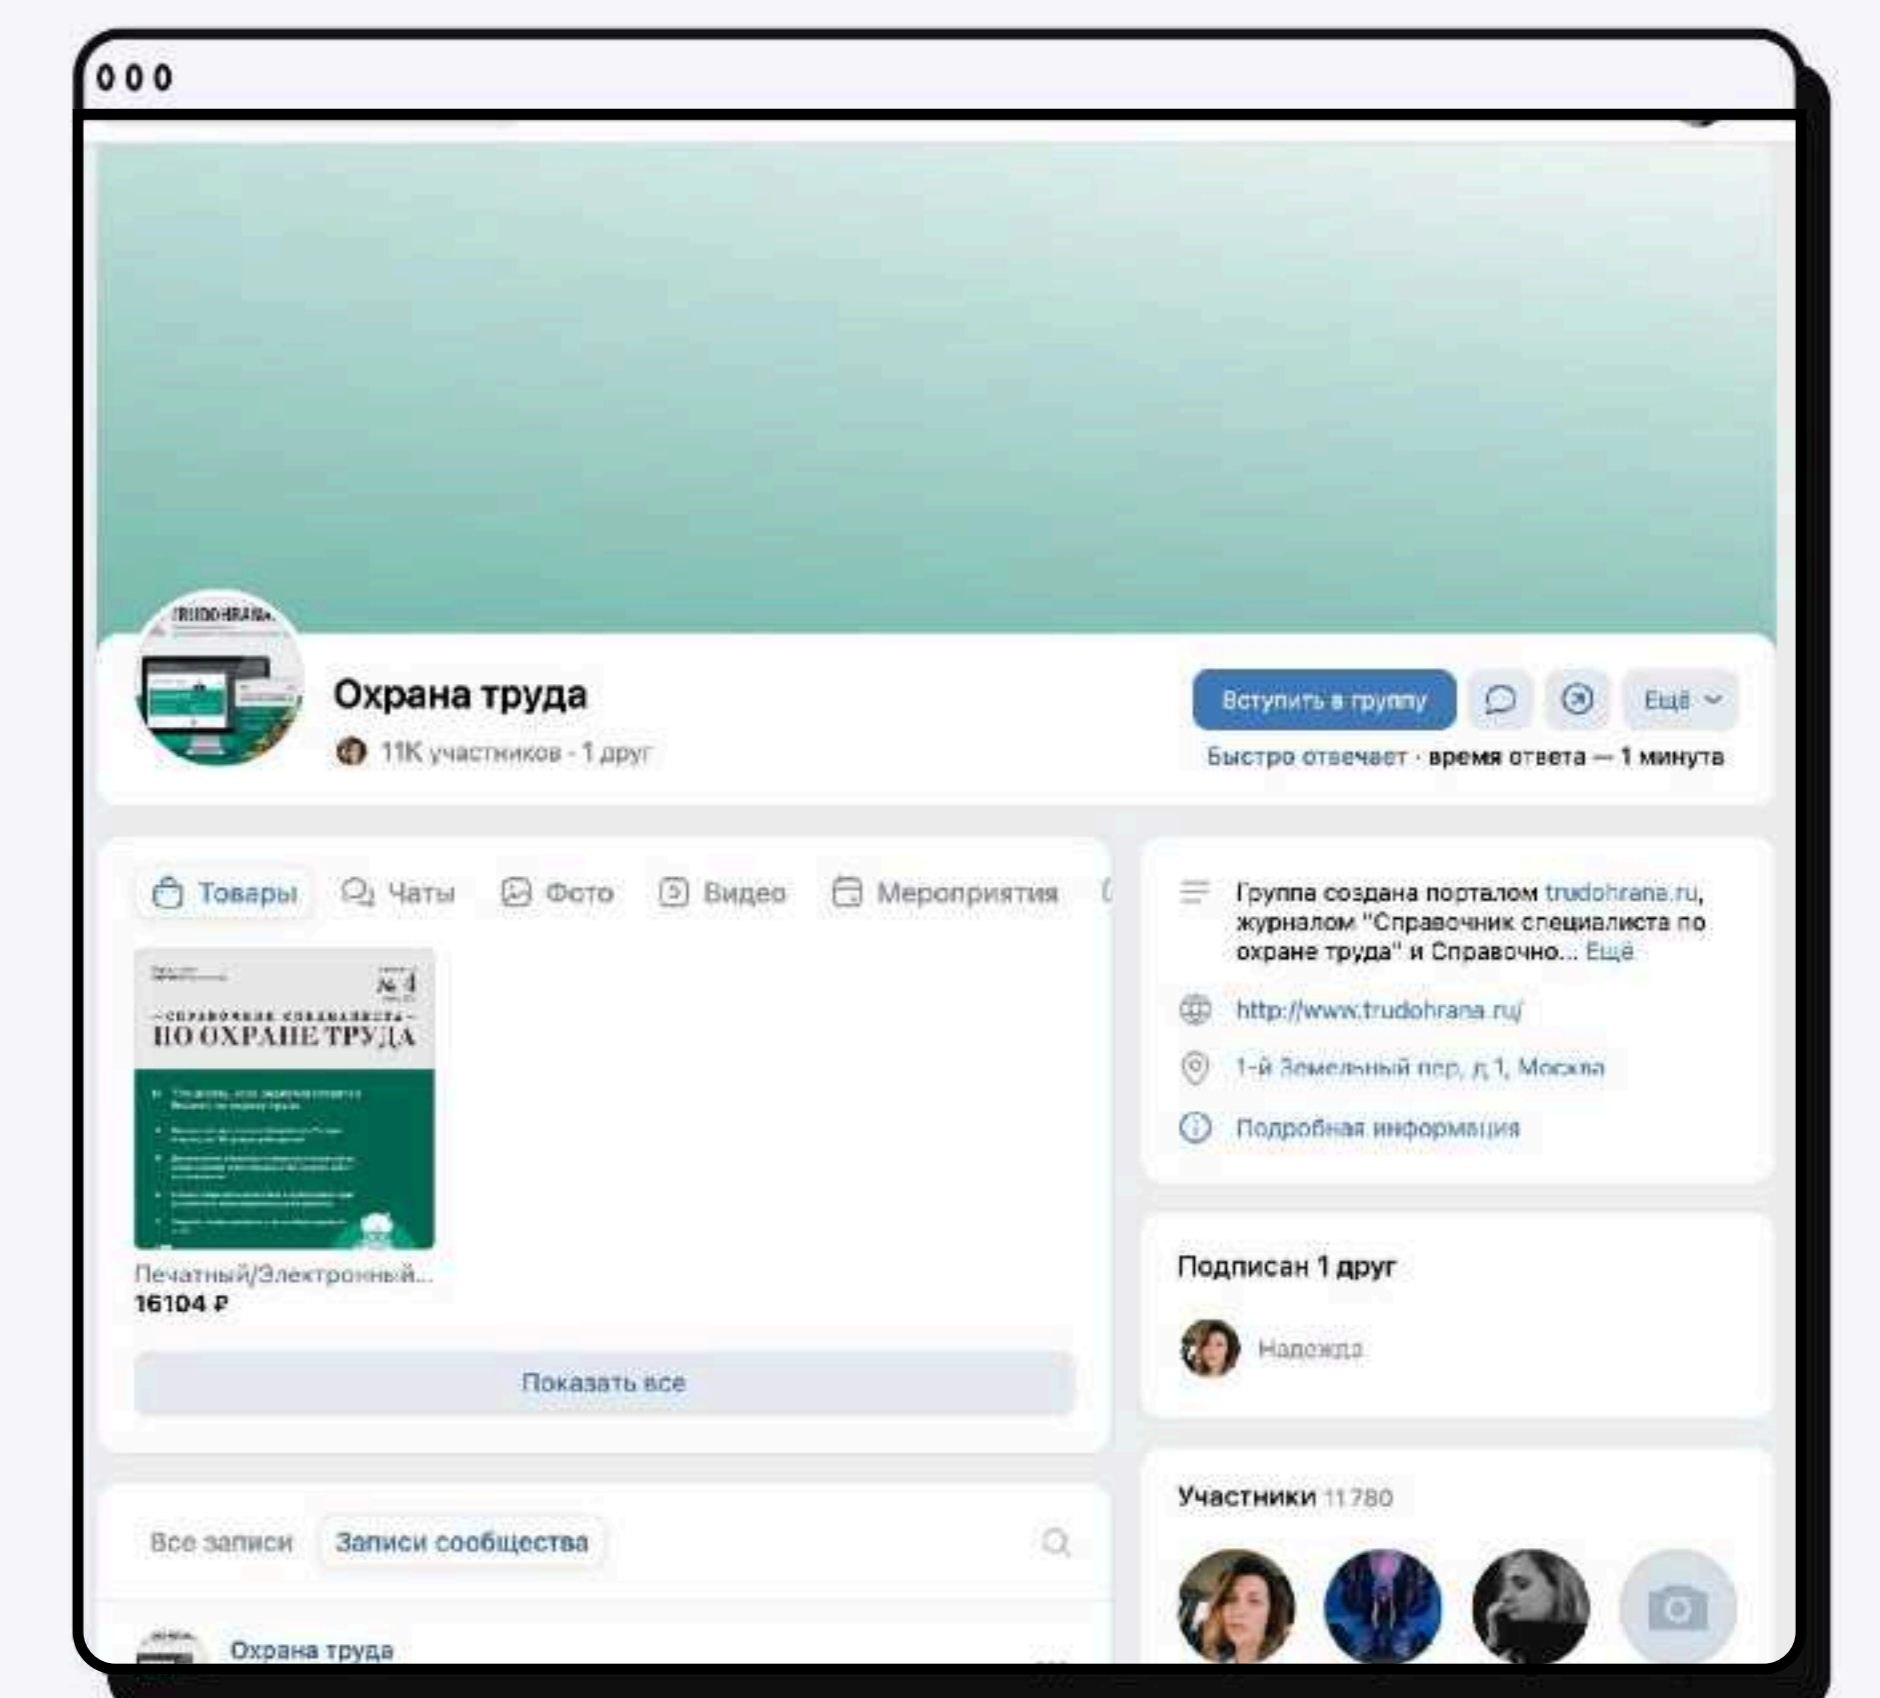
0 0 0

TRUDOHRANA

Охрана труда

11К участников · 1 друг

Вступить в группу

Ещё

Быстро отвечает · время ответа — 1 минута

Товары Чаты Фото Видео Мероприятия

№ 4

СПРАВОЧНИК СПЕЦИАЛИСТА ПО ОХРАНЕ ТРУДА

Печатный/Электронный...
16104 ₽

Показать все

Все записи Записи сообщества

Охрана труда

Группа создана порталом trudohrana.ru, журналом "Справочник специалиста по охране труда" и Справочно... Ещё

http://www.trudohrana.ru/

1-й Земельный пер, д 1, Москва

Подробная информация

Подписан 1 друг

Надежда

Участники 11 780